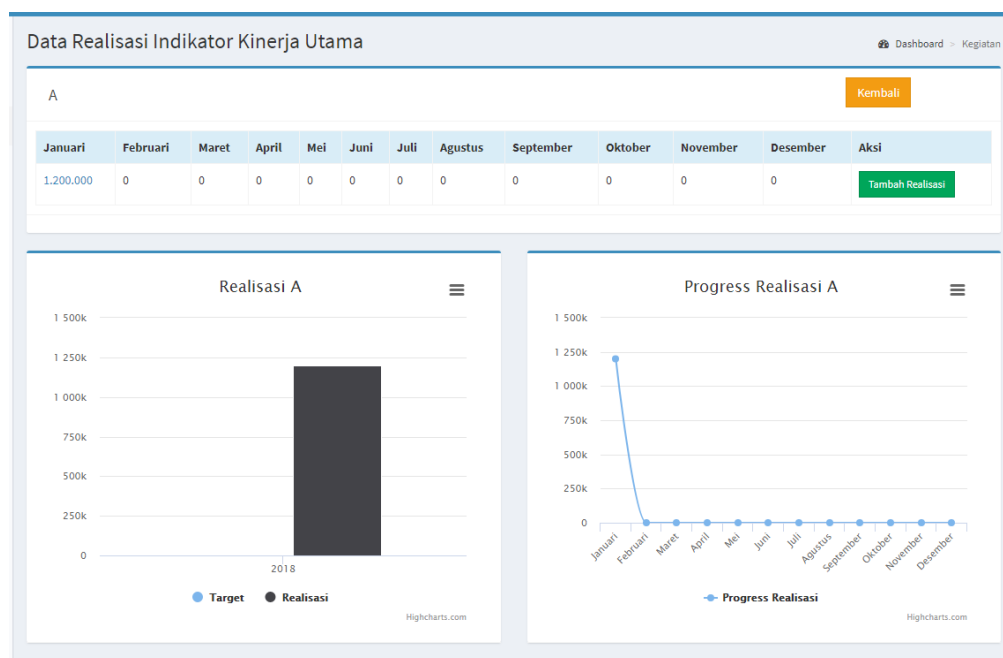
Data Realisasi Indikator Kinerja Utama

Dashboard > Kegiatan

A

Kembali

| Januari | Februari | Maret | April | Mei | Juni | Juli | Agustus | September | Oktober | November | Desember | Aksi |
|---|---|---|---|---|---|---|---|---|---|---|---|---|
| 1.200.000 | 0 | 0 | 0 | 0 | 0 | 0 | 0 | 0 | 0 | 0 | 0 | Tambah Realisasi |

Realisasi A

1 500k
1 250k
1 000k
750k
500k
250k
0

2018

Target Realisasi

Highcharts.com

Progress Realisasi A

1 500k
1 250k
1 000k
750k
500k
250k
0

Januari Februari Maret April Mei Juni Juli Agustus September Oktober November Desember

Progress Realisasi

Highcharts.com